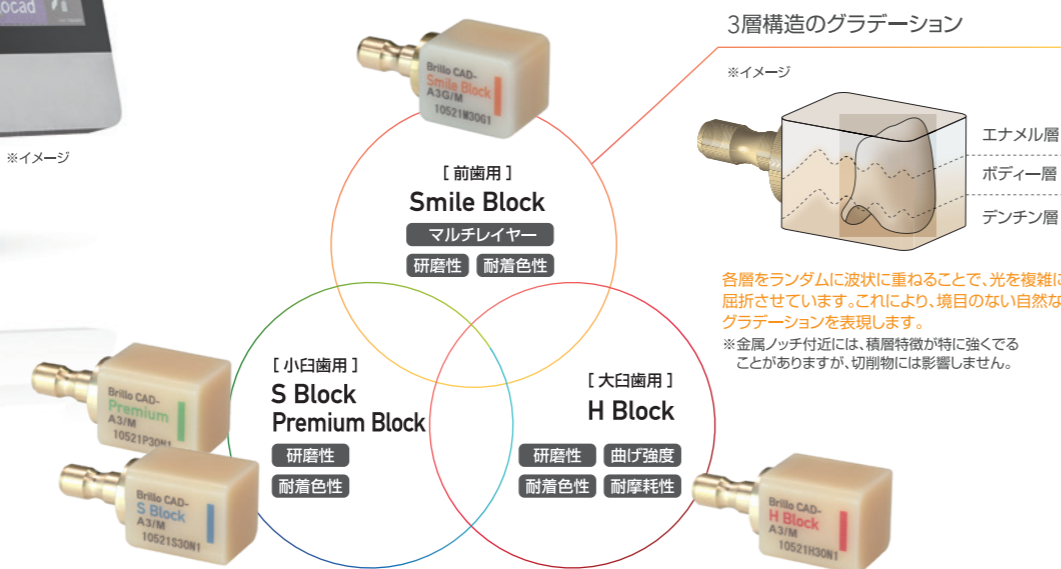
ocad

※イメージ

Brillo CAD-
Smile Block
A3G/M
10521M3OG1

［前歯用］
Smile Block
マルチレイヤー
研磨性
耐着色性

3層構造のグラデーション

※イメージ

エナメル層
ボディー層
デンチン層

各層をランダムに波状に重ねることで、光を複雑に屈折させています。これにより、境目のない自然なグラデーションを表現します。

※金属ノッチ付近には、積層特徴が特に強くでることがありますが、切削物には影響しません。

Brillo CAD-
Premium
A3/M
10521P30N1

Brillo CAD-
S Block
A3/M
10521S30N1

［小臼歯用］
S Block
Premium Block
研磨性
耐着色性

［大臼歯用］
H Block
研磨性
曲げ強度
耐着色性
耐摩耗性

Brillo CAD-
H Block
A3/M
10521H30N1